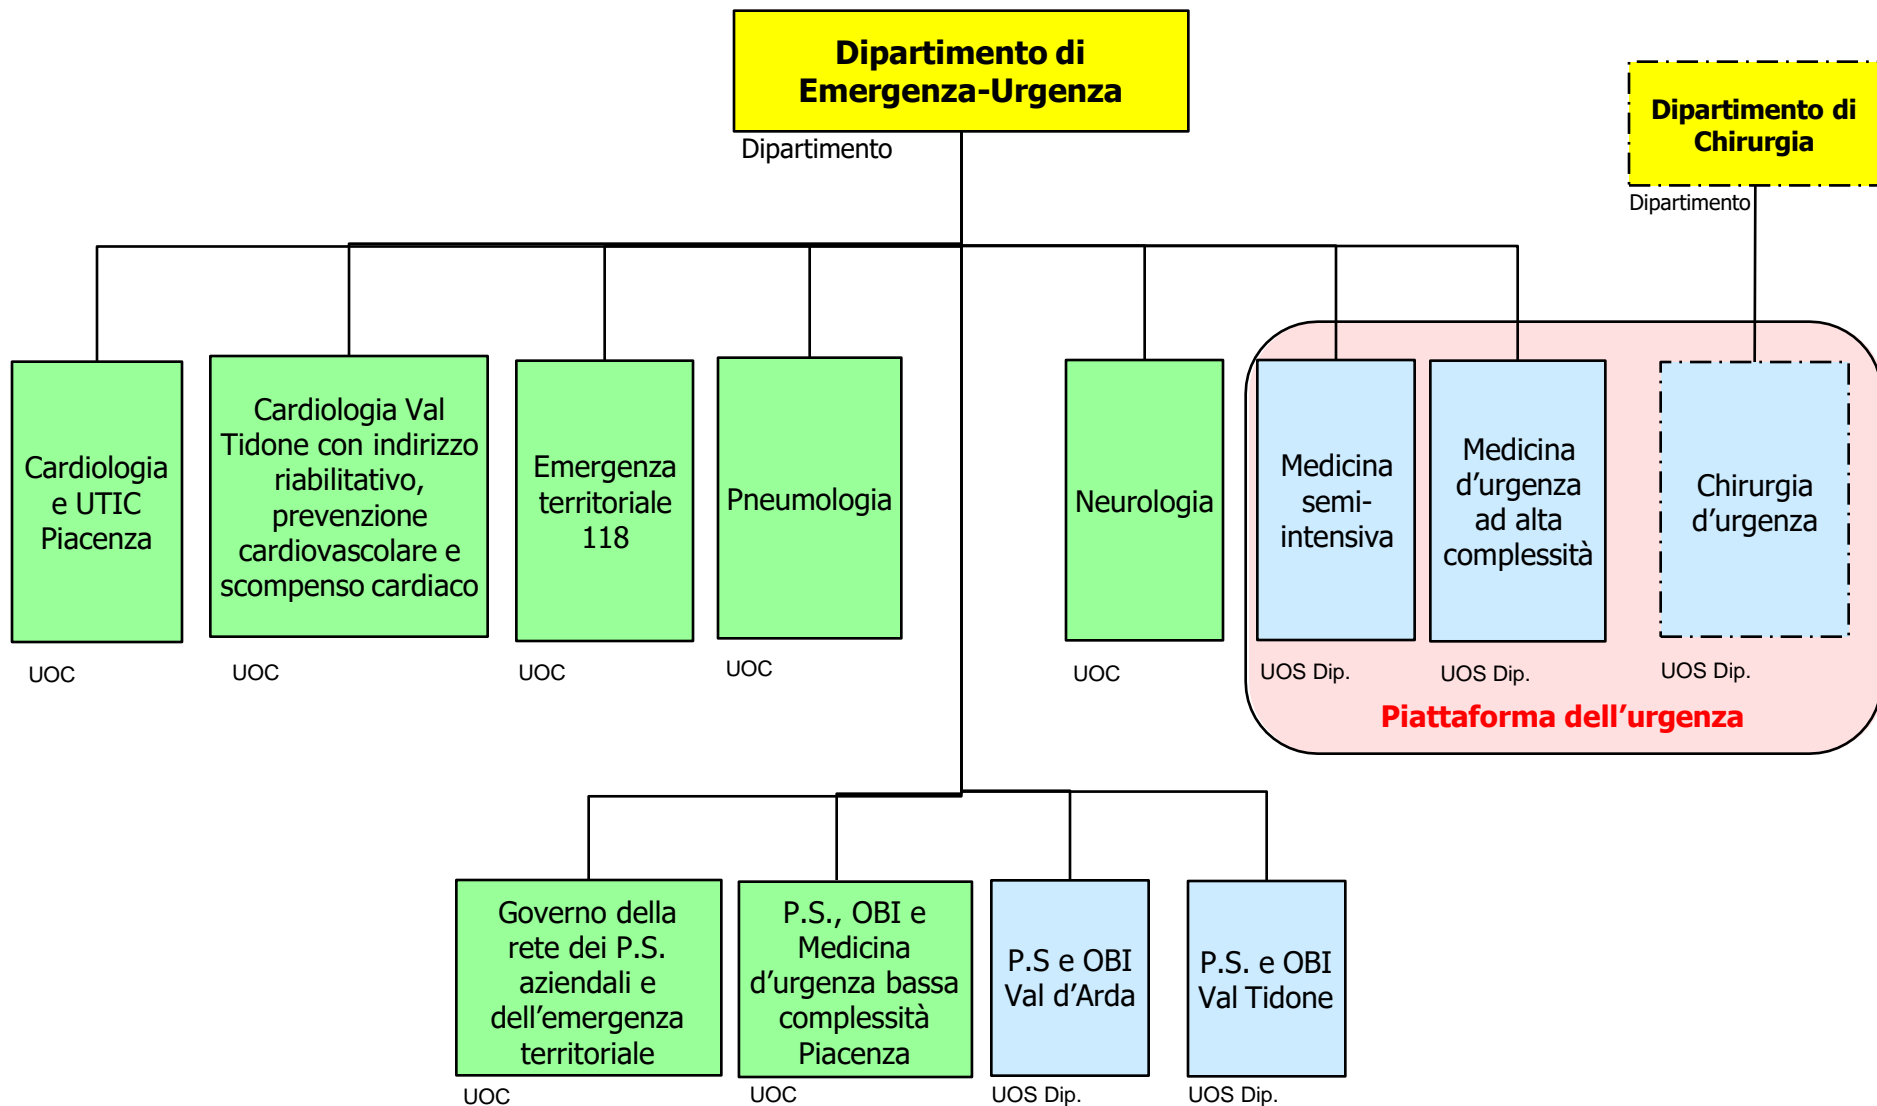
Dipartimento di Emergenza-Urgenza
Dipartimento

Dipartimento di Chirurgia
Dipartimento

Cardiologia e UTIC Piacenza
UOC

Cardiologia Val Tidone con indirizzo riabilitativo, prevenzione cardiovascolare e scompenso cardiaco
UOC

Emergenza territoriale 118
UOC

Pneumologia
UOC

Neurologia
UOC

Medicina semi-intensiva
UOS Dip.

Medicina d'urgenza ad alta complessità
UOS Dip.

Chirurgia d'urgenza
UOS Dip.

Piattaforma dell'urgenza

Governo della rete dei P.S. aziendali e dell'emergenza territoriale
UOC

P.S., OBI e Medicina d'urgenza bassa complessità Piacenza
UOC

P.S e OBI Val d'Arda
UOS Dip.

P.S. e OBI Val Tidone
UOS Dip.